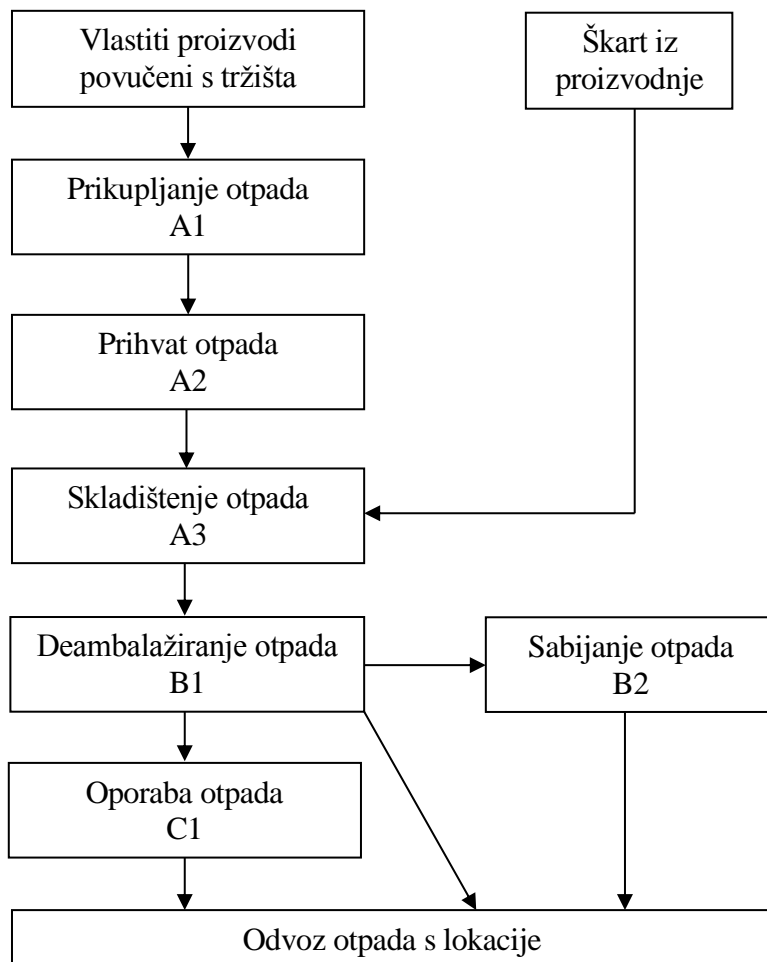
Vlastiti proizvodi povučeni s tržišta

Škart iz proizvodnje

Prikupljanje otpada
A1

Prihvat otpada
A2

Skladištenje otpada
A3

Deambalažiranje otpada
B1

Sabijanje otpada
B2

Oporaba otpada
C1

Odvoz otpada s lokacije